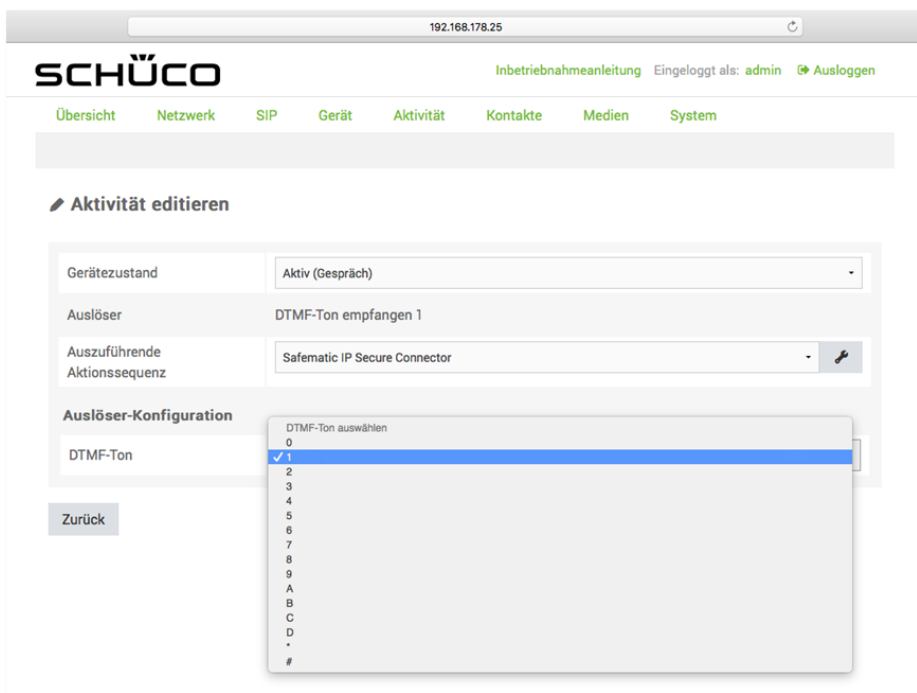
192.168.178.25

SCHÜCO

Inbetriebnahmeanleitung Eingeloggt als: admin Ausloggen

Übersicht Netzwerk SIP Gerät Aktivität Kontakte Medien System

Aktivität editieren

| | |
|---|---|
| Gerätezustand | Aktiv (Gespräch) |
| Auslöser | DTMF-Ton empfangen 1 |
| Auszuführende Aktionssequenz | Safematic IP Secure Connector |

Auslöser-Konfiguration

DTMF-Ton

DTMF-Ton auswählen
0
✓ 1
2
3
4
5
6
7
8
9
A
B
C
D
*
#

Zurück